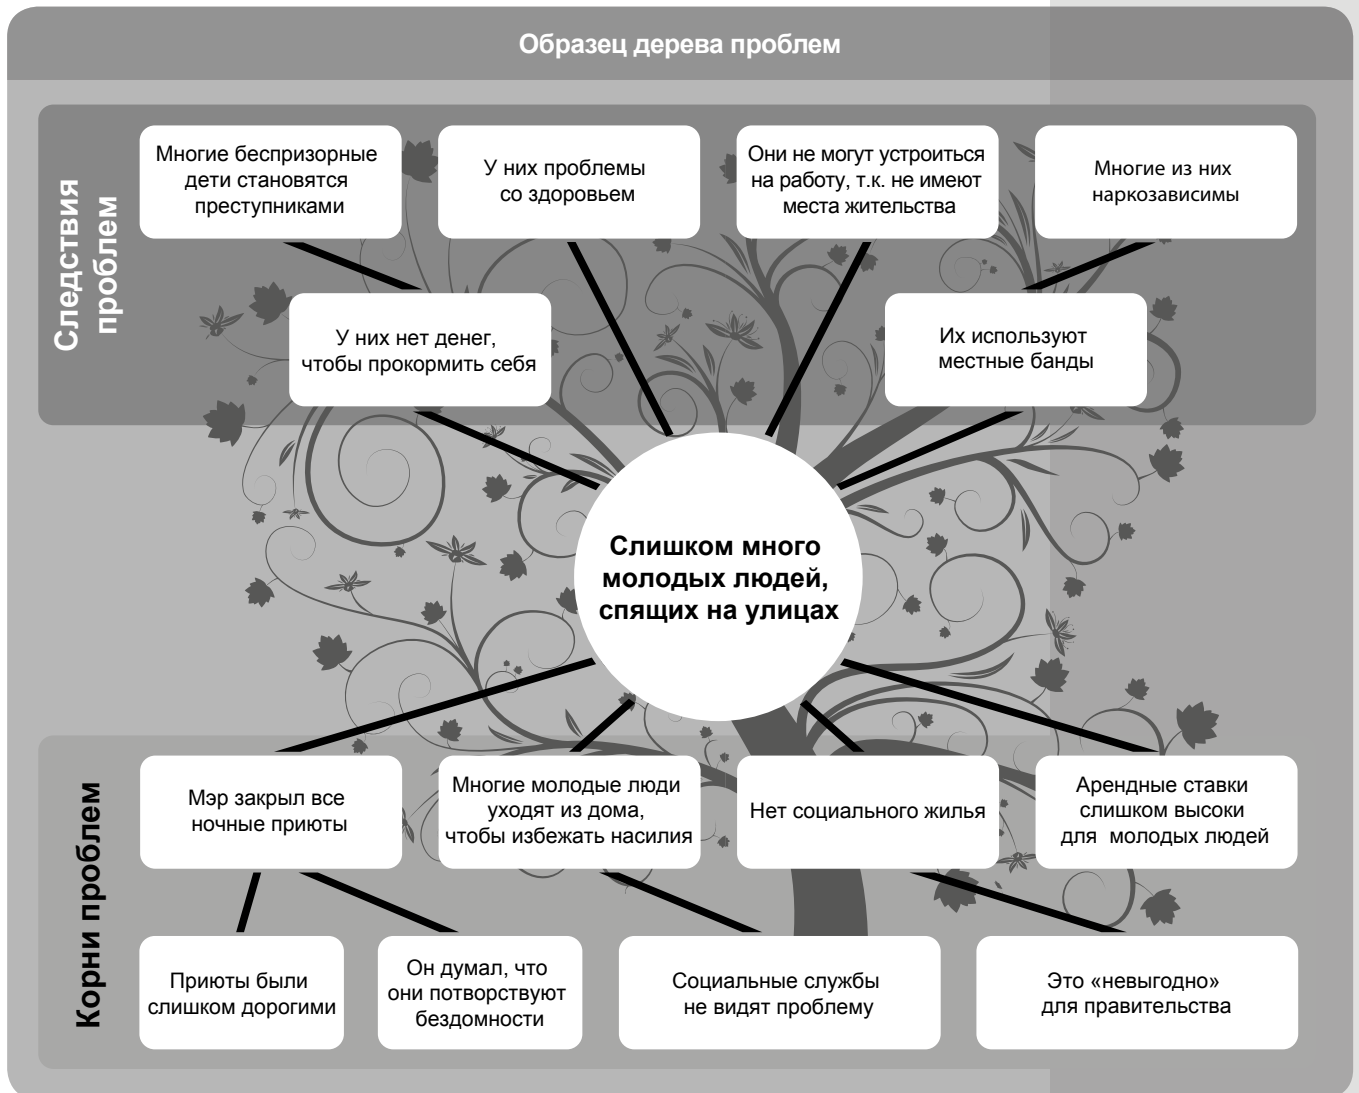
Образец дерева проблем

Следствия проблем

Многие беспризорные дети становятся преступниками

У них проблемы со здоровьем

Они не могут устроиться на работу, т.к. не имеют места жительства

Многие из них наркозависимы

У них нет денег, чтобы прокормить себя

Их используют местные банды

Слишком много молодых людей, спящих на улицах

Корни проблем

Мэр закрыл все ночные приюты

Многие молодые люди уходят из дома, чтобы избежать насилия

Нет социального жилья

Арендные ставки слишком высоки для молодых людей

Приюты были слишком дорогими

Он думал, что они потворствуют бездомности

Социальные службы не видят проблему

Это «невыгодно» для правительства